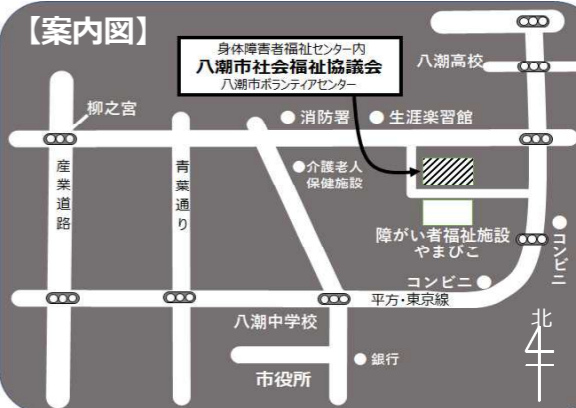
【案内図】

身体障害者福祉センター内
八潮市社会福祉協議会
八潮市ボランティアセンター

八潮高校

柳之宮

消防署
生涯楽習館

介護老人
保健施設

産業道路

青葉通り

障がい者福祉施設
やまびこ

コンビニ

コンビニ

平方・東京線

八潮中学校

銀行

市役所

北